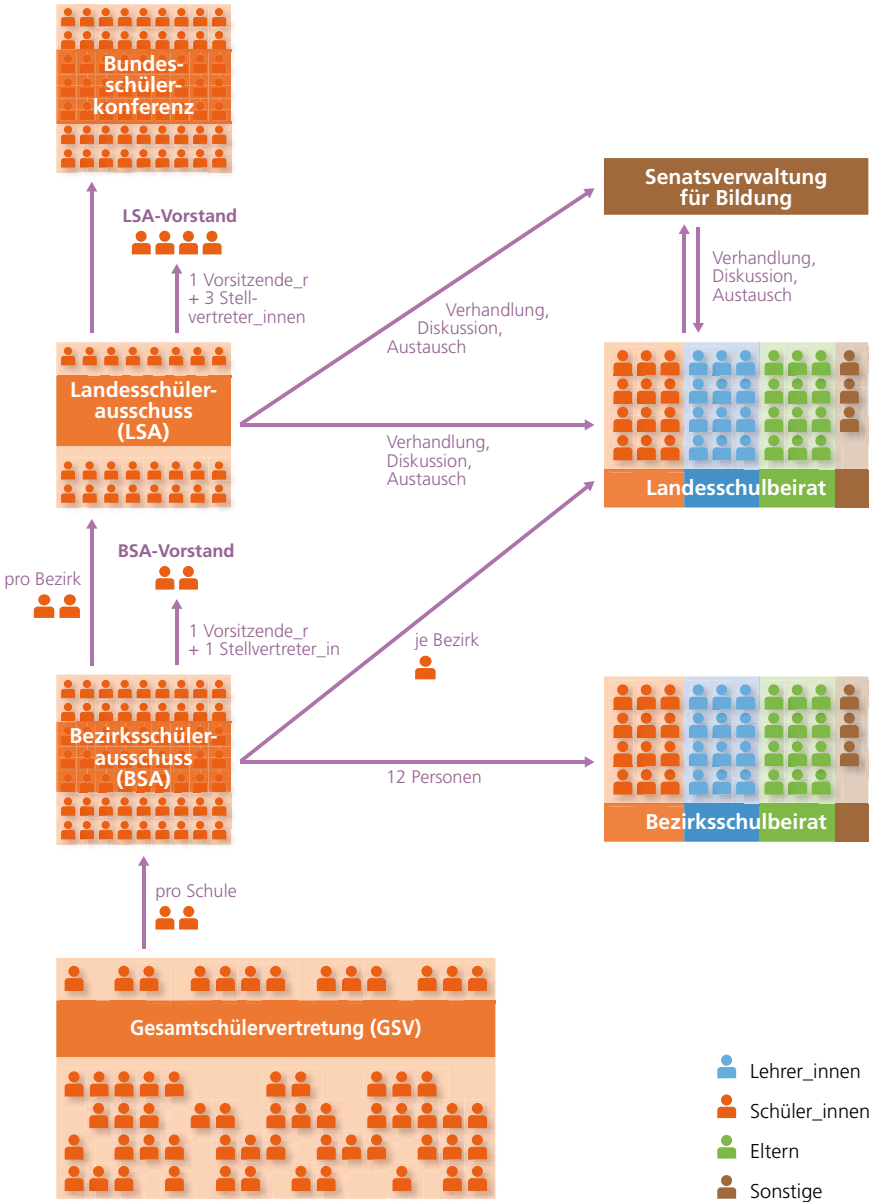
Bundesschülerkonferenz

LSA-Vorstand

1 Vorsitzende_r
+ 3 Stellvertreter_innen

Senatsverwaltung für Bildung

Verhandlung, Diskussion, Austausch

Verhandlung, Diskussion, Austausch

Landesschülerausschuss (LSA)

Verhandlung, Diskussion, Austausch

Landesschulbeirat

BSA-Vorstand

pro Bezirk

1 Vorsitzende_r
+ 1 Stellvertreter_in

je Bezirk

Bezirksschülerausschuss (BSA)

12 Personen

Bezirksschulbeirat

pro Schule

Gesamtschülervertretung (GSV)

Lehrer_innen
Schüler_innen
Eltern
Sonstige